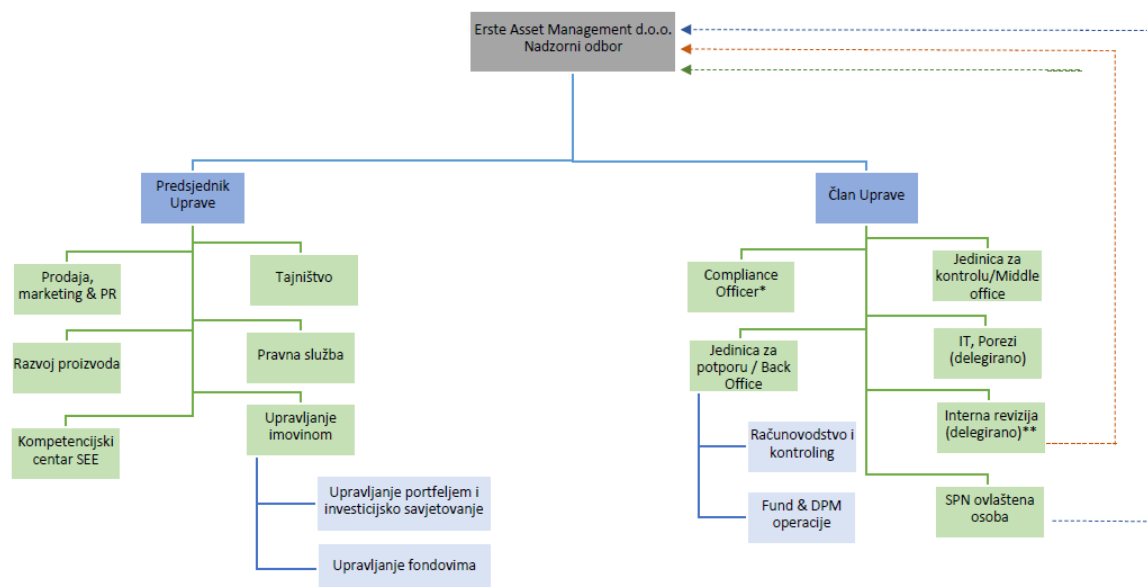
Erste Asset Management d.o.o.
Nadzorni odbor

Predsjednik Uprave

Član Uprave

Prodaja, marketing & PR

Tajništvo

Razvoj proizvoda

Pravna služba

Kompetencijski centar SEE

Upravljanje imovinom

Upravljanje portfeljem i investicijsko savjetovanje

Upravljanje fondovima

Compliance Officer*

Jedinica za kontrolu/Middle office

Jedinica za potporu / Back Office

IT, Porezi (delegirano)

Računovodstvo i kontroling

Interna revizija (delegirano)**

Fund & DPM operacije

SPN ovlaštena osoba